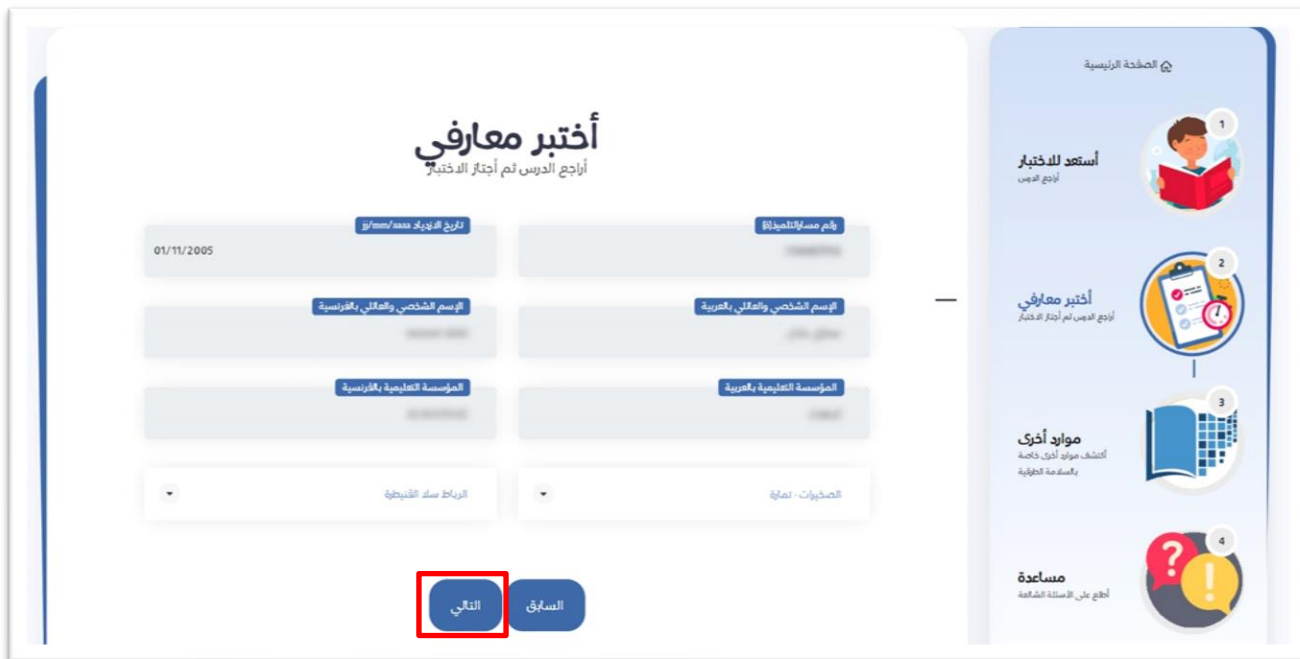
الصفحة الرئيسية

1
أستعد للاختبار
أراجع الدرس

2
أختبر معارفي
أراجع الدرس ثم أجتاز الاختبار

3
موارد أخرى
أكتشف موارد أخرى خاصة بالسلامة الطرقية

4
مساعدة
أطلع على الأسئلة الشائعة

أختبر معارفي
أراجع الدرس ثم أجتاز الاختبار

رقم مسار التلميذ(ة)
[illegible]

تاريخ الازدياد jj/mm/aaaa
01/11/2005

الإسم الشخصي والعائلي بالعربية
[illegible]

الإسم الشخصي والعائلي بالفرنسية
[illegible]

المؤسسة التعليمية بالعربية
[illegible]

المؤسسة التعليمية بالفرنسية
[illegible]

الصخيرات - تمارة

الرباط سلا القنيطرة

السابق

التالي